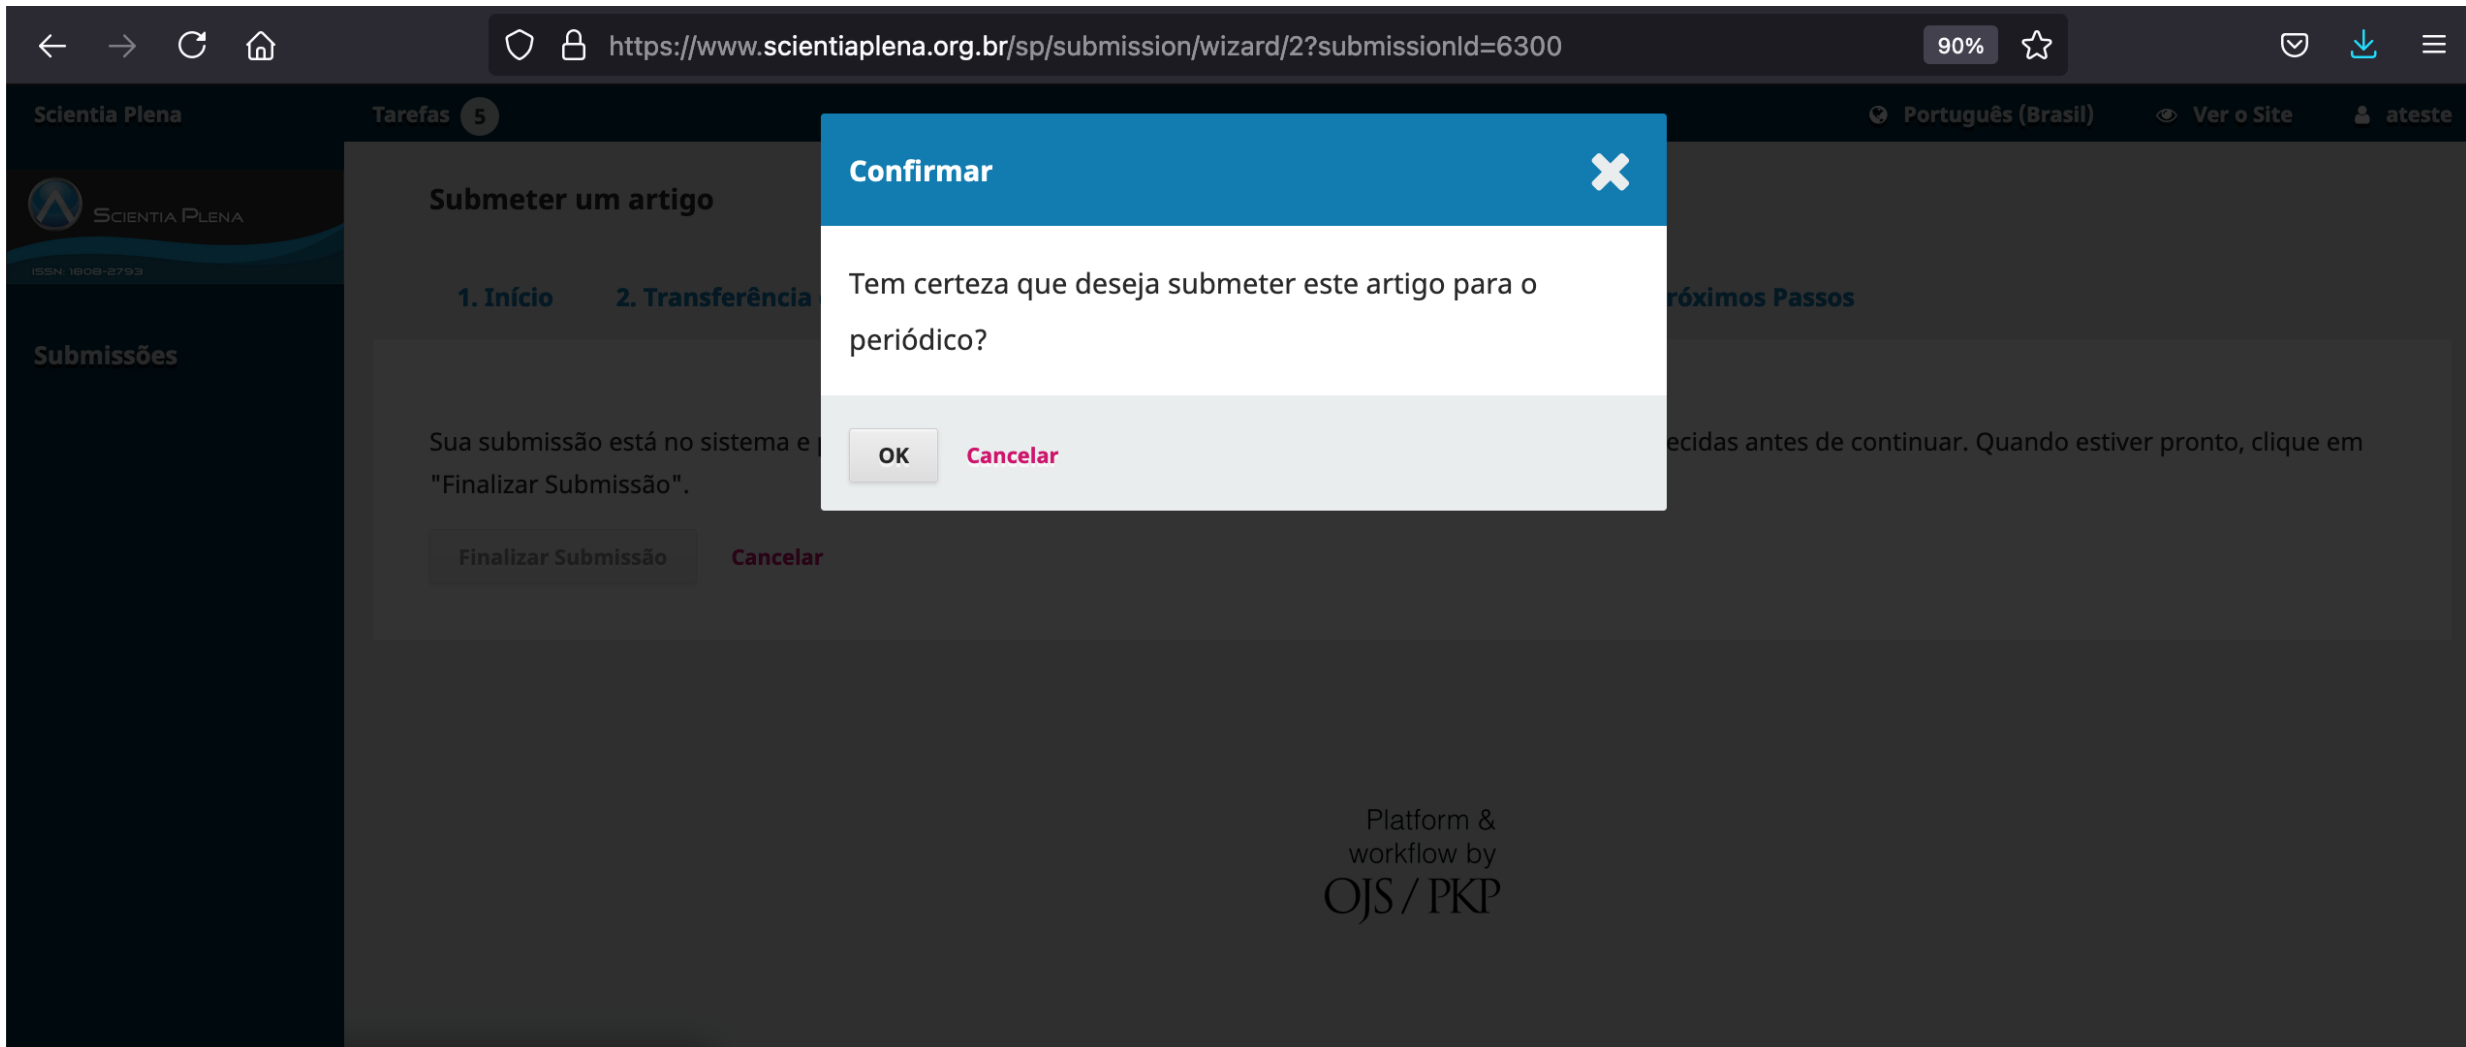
https://www.scientiaplena.org.br/sp/submission/wizard/2?submissionId=6300

90%

Scientia Plena

Tarefas 5

Português (Brasil)

Ver o Site

ateste

Scientia Plena

ISSN: 1808-2793

Submissões

Submeter um artigo

1. Início

2. Transferência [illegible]

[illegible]róximos Passos

Sua submissão está no sistema e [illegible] ecidas antes de continuar. Quando estiver pronto, clique em "Finalizar Submissão".

Finalizar Submissão

Cancelar

Confirmar

Tem certeza que deseja submeter este artigo para o periódico?

OK

Cancelar

Platform & workflow by OJS / PKP